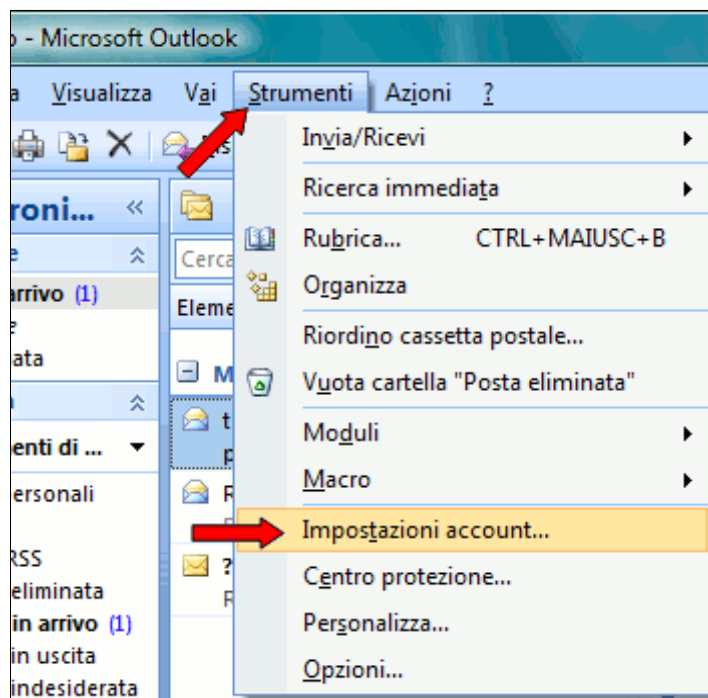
o - Microsoft Outlook

a Visualizza Vai Strumenti Azioni ?

roni...
e
arrivo (1)
e
ata
enti di ...
ersonali
RSS
eliminata
in arrivo (1)
in uscita
indesiderata

Cerca
Eleme
M
t
p
R
?
R

Invia/Ricevi
Ricerca immediata
Rubrica... CTRL+MAIUSC+B
Organizza
Riordino cassetta postale...
Vuota cartella "Posta eliminata"
Moduli
Macro
Impostazioni account...
Centro protezione...
Personalizza...
Opzioni...